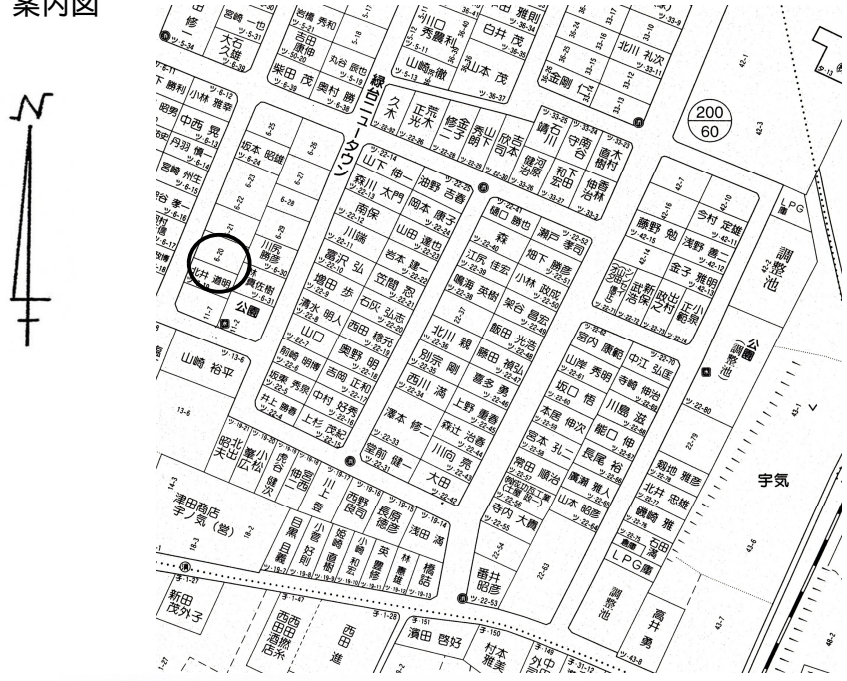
案内図

N

宮崎 一也
大石
修一
岩橋 秀和
吉田
丸谷 辰也
柴田 茂
奥村 勝
川口 秀農利
山崎 徹
白井 茂
山本 茂
雅則
北川 礼次
金剛 仁
下 勝利
小林 雅章
中西 晃
丹羽
緑台ニュータウン
久木
荒木 正光
修吾
秀吉
石田
健司
治二
岩崎 石川
守岡
木村
明
中野 曲克
200
60
坂本 昭雄
山下 伸一
油野 吉春
森川 太門
岡本 康子
南保
山田 達也
川端
岩本 健一
葛沢 弘
笠間 忍
増田 歩
石灰 弘志
西田 稔行
川原 勝彦
林 真佐樹
北村 道明
公園
清水 明人
山口
奥野 明
前嶋 明博
吉岡 正和
坂東 秀晃
中村 好秀
井上
上杉
茂紀
樋口 勝也
瀬戸 孝司
森
堀下 勝彦
江尻 佳宏
小林 政成
嶋海 英樹
梨谷 昌宏
飯田 光浩
北川 親
藤田 禎弘
別宗 剛
喜多 勇
西川 満
上野 豊
森辻 治春
澤本 修一
川向 亮
堂前 健一
大田
藤野 勉
今村 定雄
浅野 春一
金子 勝明
新保 政治
山下 恭
公園
調整池
宮内 康範
中江 弘臣
山岸 秀明
寺崎 伸治
坂口 信
川島 浩
本居 伸次
能口 伸
宮本 弘一
長尾 裕
岡田 順治
廣瀬 雅人
山本 昭彦
竹内 大輔
番井 昭彦
親地 雅彦
北井 宏雄
鍋崎 雅
石田 満
LPG庫
調整池
高井 勇
宇気
山崎 裕平
昭北 天出
小松 広
笠松
健次
中西
神 一
川上
西野 良司
長尾 徳彦
浅田 満
井田
小笠
津田商店
宇ノ気(営)
目黒 義
好則
宮本 直樹
和義
英 憲
林 義
橋 結
新田 茂外子
西田 西田 酒店
西田 進
濱田 啓好
村本 雅美
外山
LPG